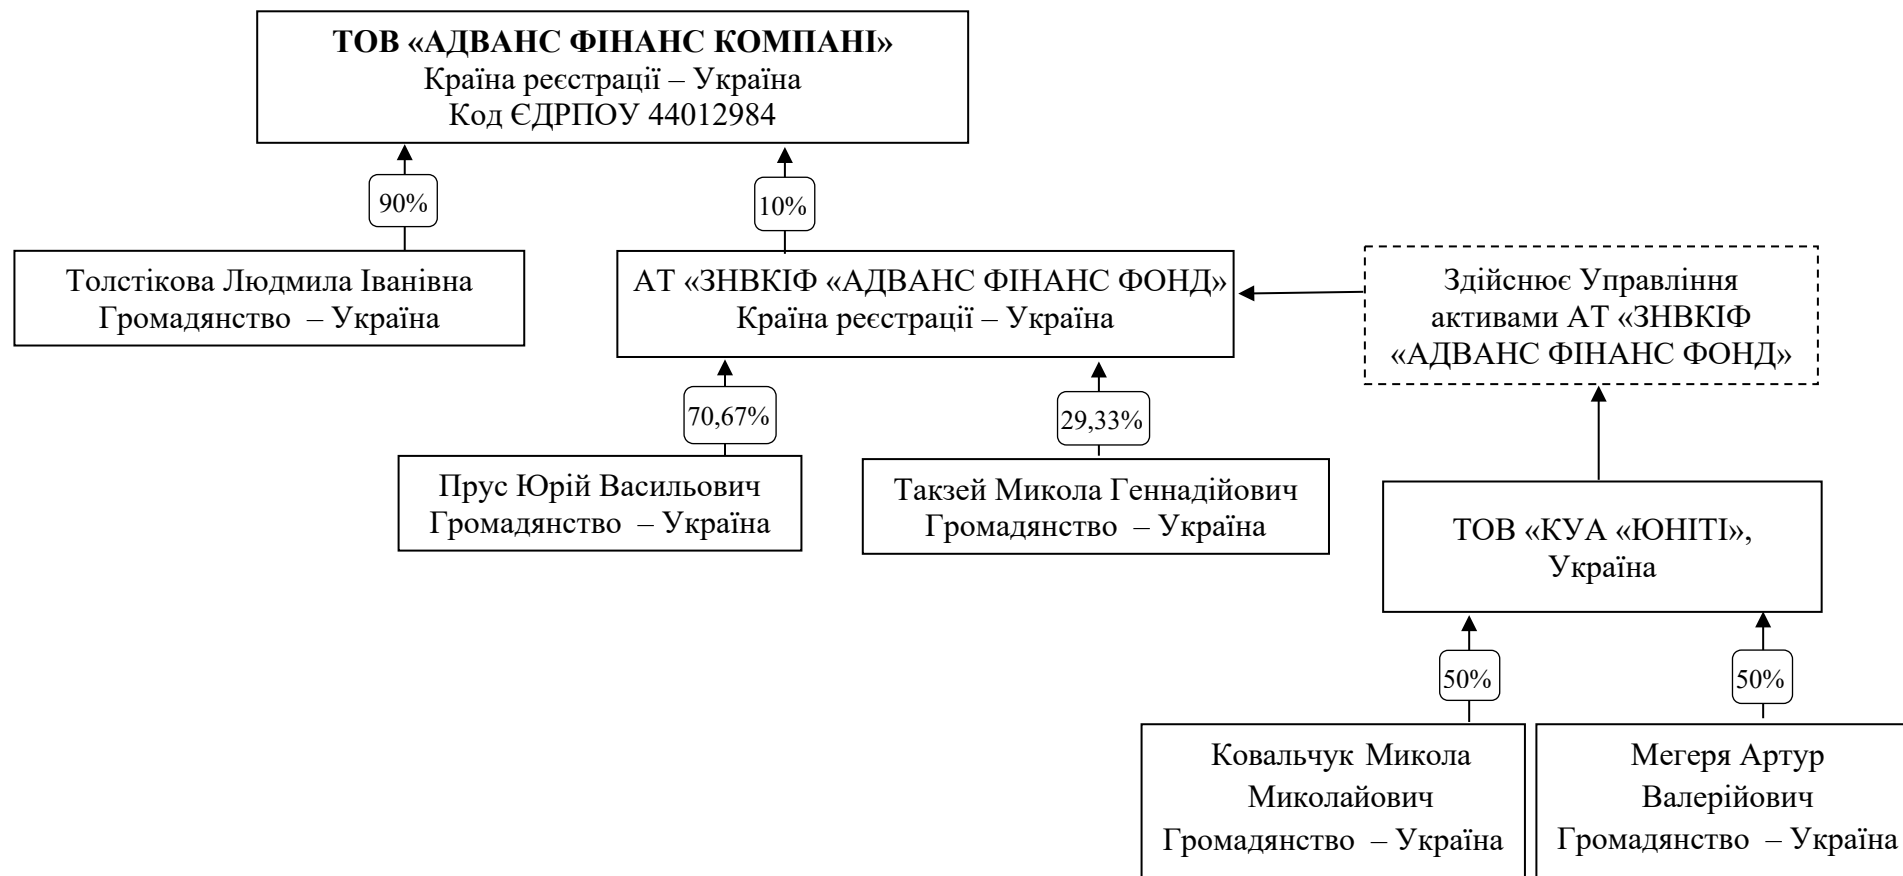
ТОВ «АДВАНС ФІНАНС КОМПАНІ»
Країна реєстрації – Україна
Код ЄДРПОУ 44012984

90%

10%

Толстікова Людмила Іванівна
Громадянство – Україна

АТ «ЗНВКІФ «АДВАНС ФІНАНС ФОНД»
Країна реєстрації – Україна

Здійснює Управління активами АТ «ЗНВКІФ «АДВАНС ФІНАНС ФОНД»

70,67%

29,33%

Прус Юрій Васильович
Громадянство – Україна

Таксей Микола Геннадійович
Громадянство – Україна

ТОВ «КУА «ЮНІТІ», Україна

50%

50%

Ковальчук Микола Миколайович
Громадянство – Україна

Мегеря Артур Валерійович
Громадянство – Україна